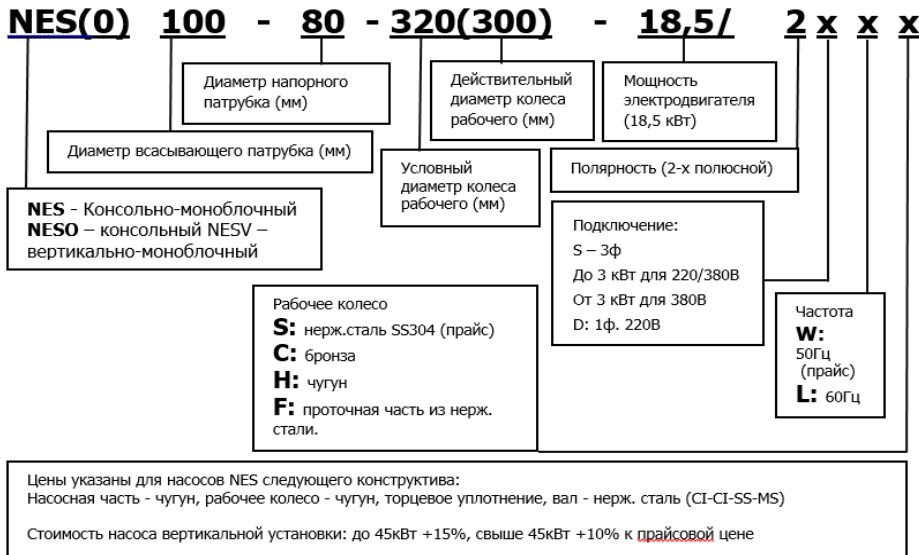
NES(0) 100 - 80 - 320(300) - 18,5/ 2 x x x

Диаметр напорного патрубка (мм)

Действительный диаметр колеса рабочего (мм)

Мощность электродвигателя (18,5 кВт)

Диаметр всасывающего патрубка (мм)

Условный диаметр колеса рабочего (мм)

Полярность (2-х полюсной)

NES - Консольно-моноблочный
NESO – консольный NESV – вертикально-моноблочный

Подключение:
S – 3ф
До 3 кВт для 220/380В
От 3 кВт для 380В
D: 1ф. 220В

Рабочее колесо
S: нерж.сталь SS304 (прайс)
C: бронза
H: чугун
F: проточная часть из нерж. стали.

Частота
W: 50Гц (прайс)
L: 60Гц

Цены указаны для насосов NES следующего конструктива:
Насосная часть - чугун, рабочее колесо - чугун, торцевое уплотнение, вал - нерж. сталь (CI-CI-SS-MS)

Стоимость насоса вертикальной установки: до 45кВт +15%, свыше 45кВт +10% к прайсовой цене